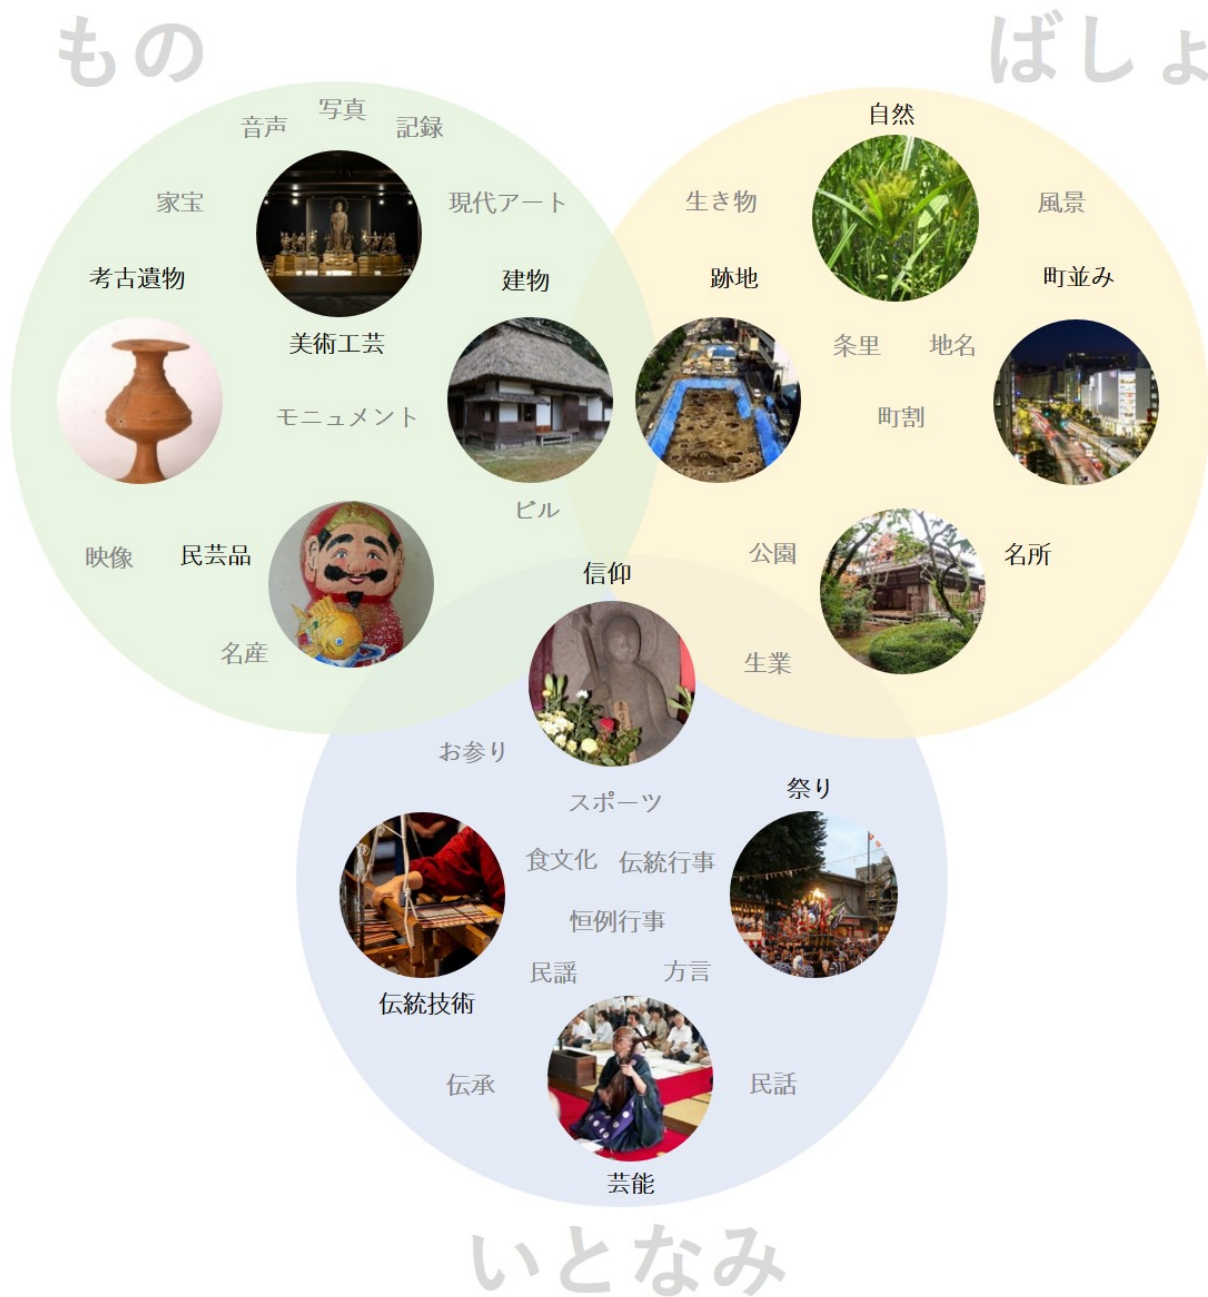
もの

ばしょ

写真
音声
記録
家宝
現代アート
考古遺物
建物
美術工芸
モニュメント
ビル
映像
民芸品
名産

自然
生き物
風景
跡地
町並み
条里
地名
町割
公園
名所
生業

信仰
お参り
スポーツ
祭り
食文化
伝統行事
恒例行事
民謡
方言
伝統技術
伝承
民話
芸能

いとなみ